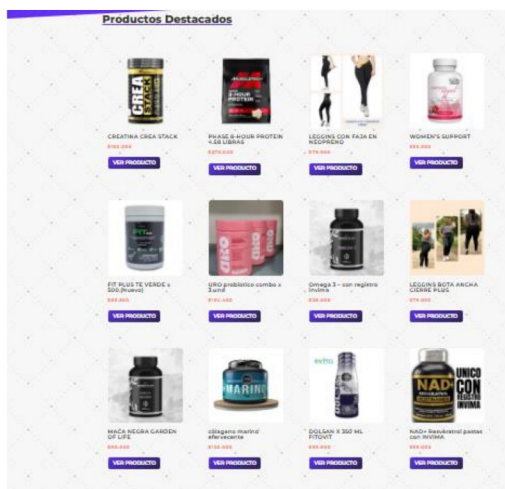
Productos Destacados

CREA STACK

CREATINA CREA STACK

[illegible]

VER PRODUCTO

PHASE 8-HOUR PROTEIN 4.58 LIBRAS

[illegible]

VER PRODUCTO

LEGGINS CON FAJA EN NEOPRENO

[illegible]

VER PRODUCTO

WOMEN'S SUPPORT

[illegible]

VER PRODUCTO

FIT PLUS TE VERDE x 500 (Nuevo)

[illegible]

VER PRODUCTO

URO probiotico combo x 3 und

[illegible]

VER PRODUCTO

Omega 3 - con registro Invima

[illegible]

VER PRODUCTO

LEGGINS BOTA ANCHA CIERRE PLUS

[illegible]

VER PRODUCTO

MACA NEGRA GARDEN OF LIFE

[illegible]

VER PRODUCTO

MARINO

colágeno marino efervecente

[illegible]

VER PRODUCTO

DOLSAN X 350 ML FITOVIT

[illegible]

VER PRODUCTO

NAD+ UNICO CON REGISTRO INVIMA

NAD+ Resveratrol pastas con INVIMA

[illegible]

VER PRODUCTO